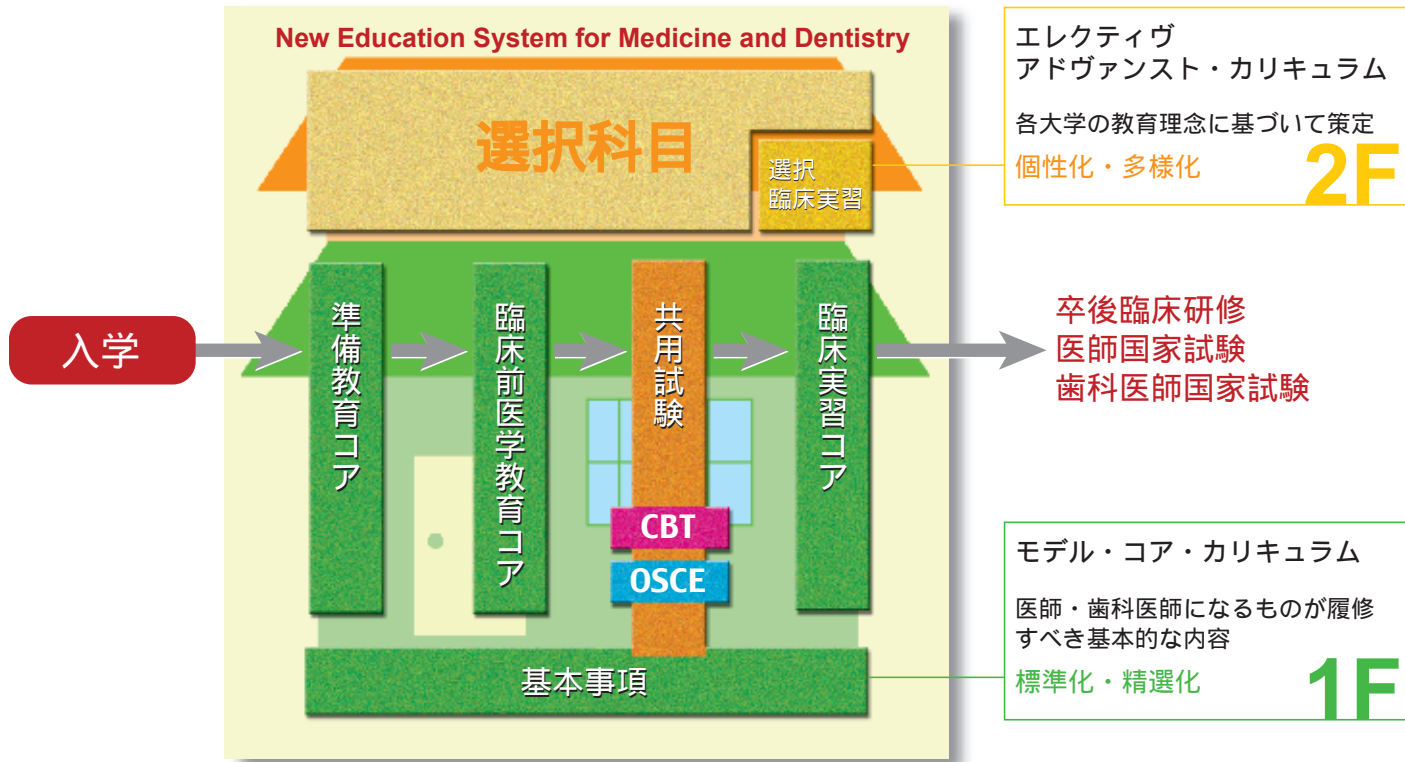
New Education System for Medicine and Dentistry

選択科目

選択
臨床実習

エレクティヴ
アドヴァンスト・カリキュラム

各大学の教育理念に基づいて策定

個性化・多様化

2F

入学

準備教育コア

臨床前医学教育コア

共用試験

CBT

OSCE

臨床実習コア

卒後臨床研修
医師国家試験
歯科医師国家試験

基本事項

モデル・コア・カリキュラム

医師・歯科医師になるものが履修すべき基本的な内容

標準化・精選化

1F